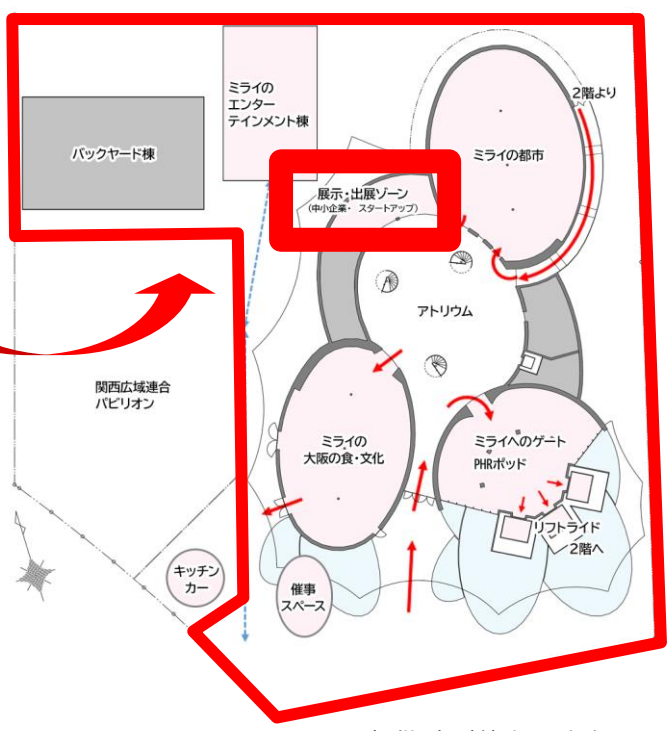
バックヤード棟

ミライの
エンター
テインメント棟

2階より

ミライの都市

展示・出展ゾーン
（中小企業・スタートアップ）

アトリウム

関西広域連合
パビリオン

ミライの
大阪の食・文化

ミライへのゲート
PHRポッド

リフトライド
2階へ

キッチン
カー

催事
スペース